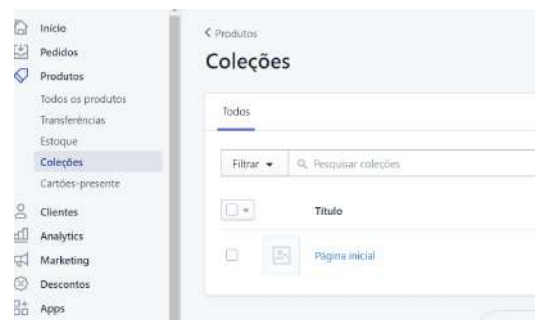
Início
Pedidos
Produtos
Todos os produtos
Transferências
Estoque
Coleções
Cartões-presente
Clientes
Analytics
Marketing
Descontos
Apps

< Produtos
Coleções

Todos

Filtrar
Pesquisar coleções

Título

Página inicial